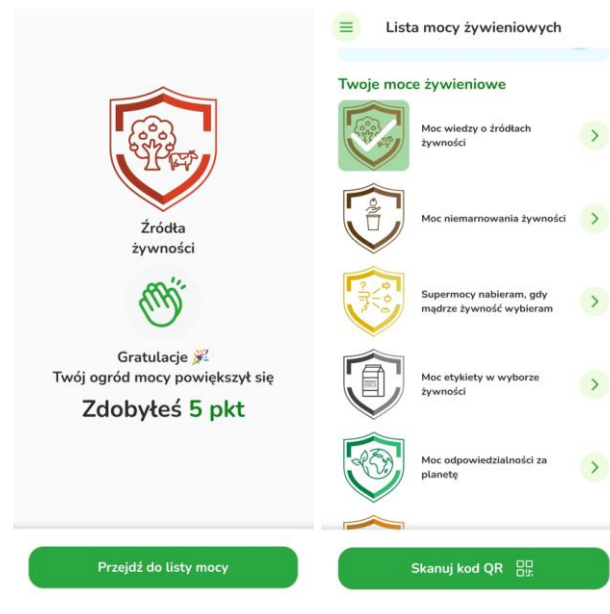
Źródła żywności

Gratulacje 🎉
Twój ogród mocy powiększył się

Zdobyłeś 5 pkt

Przejdź do listy mocy

Lista mocy żywieniowych

Twoje moce żywieniowe

Moc wiedzy o źródłach żywności

Moc niemarnowania żywności

Supermocy nabieram, gdy mądrze żywność wybieram

Moc etykiety w wyborze żywności

Moc odpowiedzialności za planetę

Skanuj kod QR